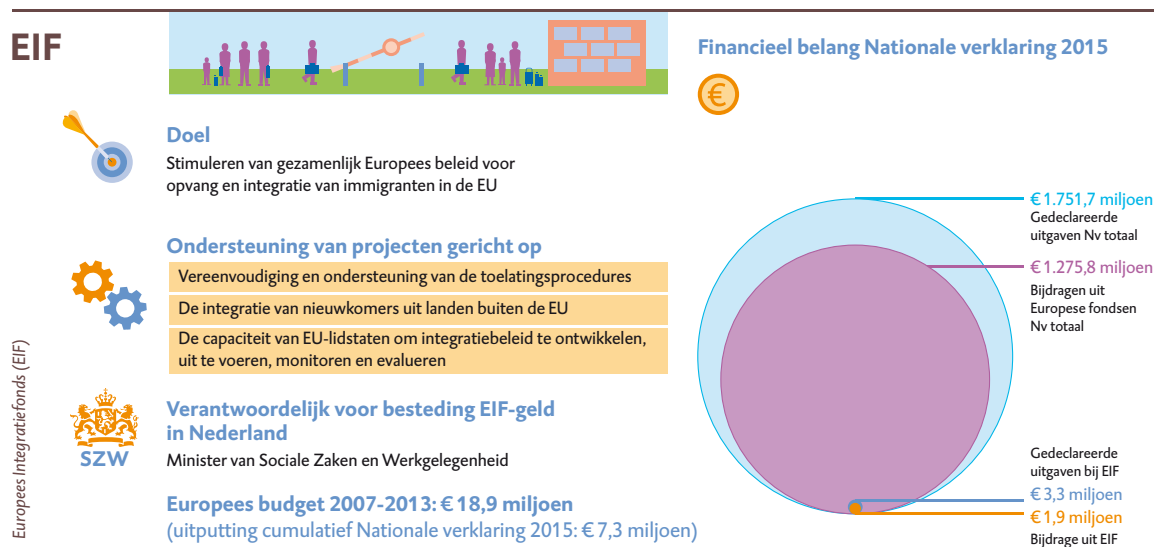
EIF

Financieel belang Nationale verklaring 2015

Doel

Stimuleren van gezamenlijk Europees beleid voor opvang en integratie van immigranten in de EU

Ondersteuning van projecten gericht op

Vereenvoudiging en ondersteuning van de toelatingsprocedures

De integratie van nieuwkomers uit landen buiten de EU

De capaciteit van EU-lidstaten om integratiebeleid te ontwikkelen, uit te voeren, monitoren en evalueren

SZW

Verantwoordelijk voor besteding EIF-geld in Nederland

Minister van Sociale Zaken en Werkgelegenheid

Europees budget 2007-2013: € 18,9 miljoen
(uitputting cumulatief Nationale verklaring 2015: € 7,3 miljoen)

Europees Integratiefonds (EIF)

€ 1.751,7 miljoen
Gedeclareerde uitgaven Nv totaal

€ 1.275,8 miljoen
Bijdragen uit Europese fondsen Nv totaal

Gedeclareerde uitgaven bij EIF
€ 3,3 miljoen

€ 1,9 miljoen
Bijdrage uit EIF